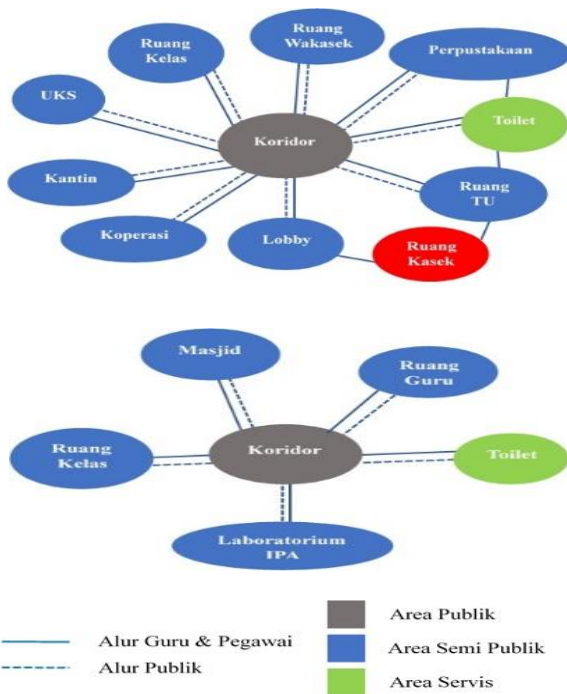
Ruang Kelas
Ruang Wakasek
Perpustakaan
UKS
Toilet
Koridor
Kantin
Ruang TU
Koperasi
Lobby
Ruang Kasek

Masjid
Ruang Guru
Ruang Kelas
Koridor
Toilet
Laboratorium IPA

Alur Guru & Pegawai
Alur Publik
Area Publik
Area Semi Publik
Area Servis